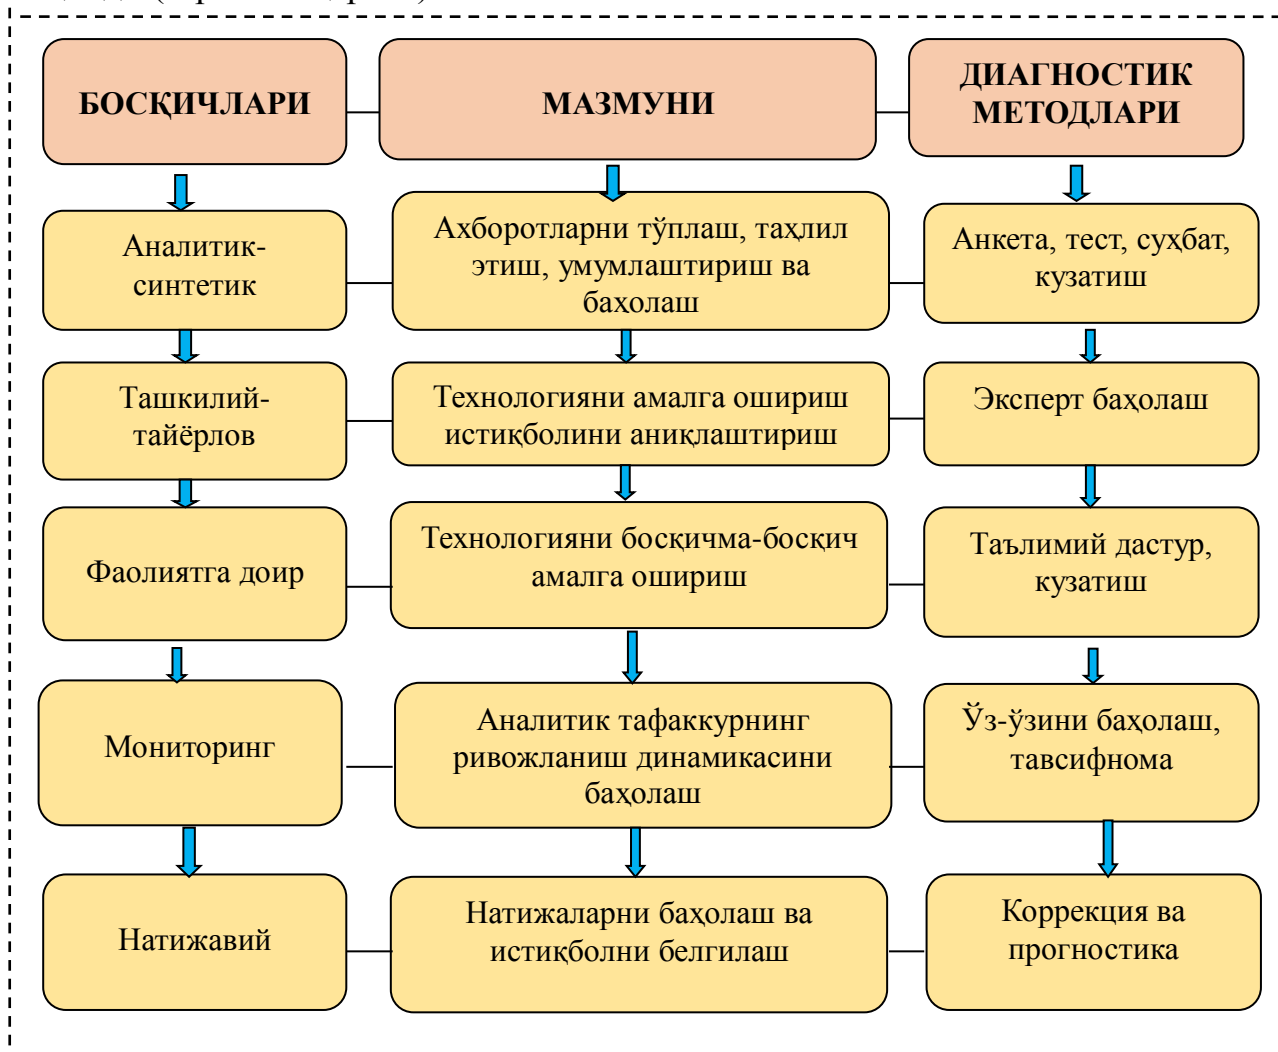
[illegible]

| БОСҚИЧЛАРИ | МАЗМУНИ | ДИАГНОСТИК МЕТОДЛАРИ |
|---|---|---|
| Аналитик-синтетик | Ахборотларни тўплаш, таҳлил этиш, умумлаштириш ва баҳолаш | Анкета, тест, суҳбат, кузатиш |
| Ташкилий-тайёрлов | Технологияни амалга ошириш истиқболини аниқлаштириш | Эксперт баҳолаш |
| Фаолиятга доир | Технологияни босқичма-босқич амалга ошириш | Таълимий дастур, кузатиш |
| Мониторинг | Аналитик тафаккурнинг ривожланиш динамикасини баҳолаш | Ўз-ўзини баҳолаш, тавсифнома |
| Натижавий | Натижаларни баҳолаш ва истиқболни белгилаш | Коррекция ва прогностика |